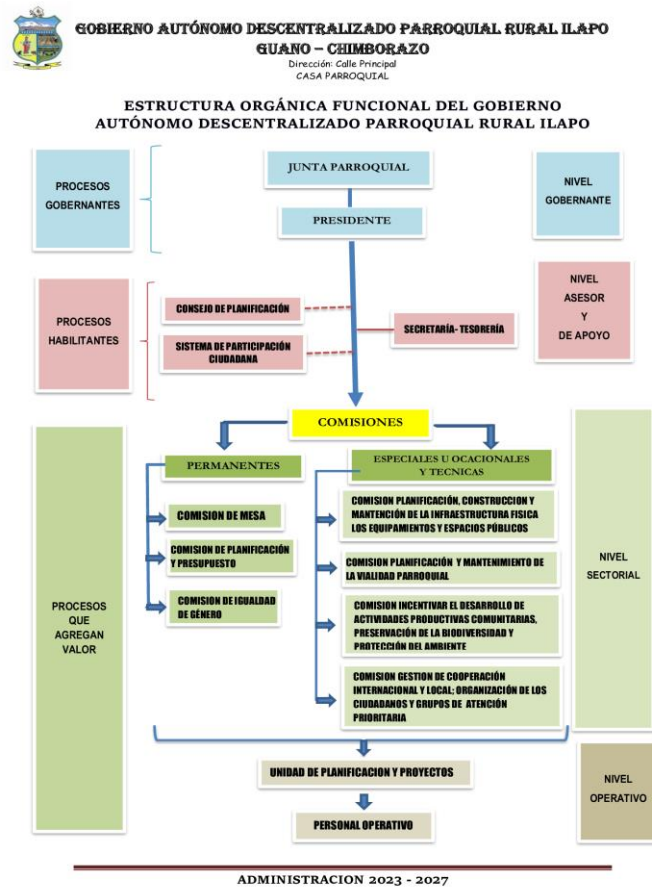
GOBIERNO AUTÓNOMO DESCENTRALIZADO PARROQUIAL RURAL ILAPO
GUANO – CHIMBORAZO
Dirección: Calle Principal
CASA PARROQUIAL

ESTRUCTURA ORGÁNICA FUNCIONAL DEL GOBIERNO AUTÓNOMO DESCENTRALIZADO PARROQUIAL RURAL ILAPO

PROCESOS GOBERNANTES

JUNTA PARROQUIAL

PRESIDENTE

NIVEL GOBERNANTE

PROCESOS HABILITANTES

CONSEJO DE PLANIFICACIÓN

SISTEMA DE PARTICIPACIÓN CIUDADANA

SECRETARÍA- TESORERÍA

NIVEL ASESOR Y DE APOYO

COMISIONES

PERMANENTES

ESPECIALES U OCACIONALES Y TECNICAS

COMISION DE MESA

COMISION DE PLANIFICACIÓN Y PRESUPUESTO

COMISION DE IGUALDAD DE GÉNERO

COMISION PLANIFICACIÓN, CONSTRUCCION Y MANTENCIÓN DE LA INFRAESTRUCTURA FISICA LOS EQUIPAMIENTOS Y ESPACIOS PÚBLICOS

COMISION PLANIFICACIÓN Y MANTENIMIENTO DE LA VIALIDAD PARROQUIAL

COMISION INCENTIVAR EL DESARROLLO DE ACTIVIDADES PRODUCTIVAS COMUNITARIAS, PRESERVACIÓN DE LA BIODIVERSIDAD Y PROTECCIÓN DEL AMBIENTE

COMISION GESTION DE COOPERACIÓN INTERNACIONAL Y LOCAL; ORGANIZACIÓN DE LOS CIUDADANOS Y GRUPOS DE ATENCIÓN PRIORITARIA

PROCESOS QUE AGREGAN VALOR

NIVEL SECTORIAL

UNIDAD DE PLANIFICACION Y PROYECTOS

PERSONAL OPERATIVO

NIVEL OPERATIVO

ADMINISTRACION 2023 - 2027